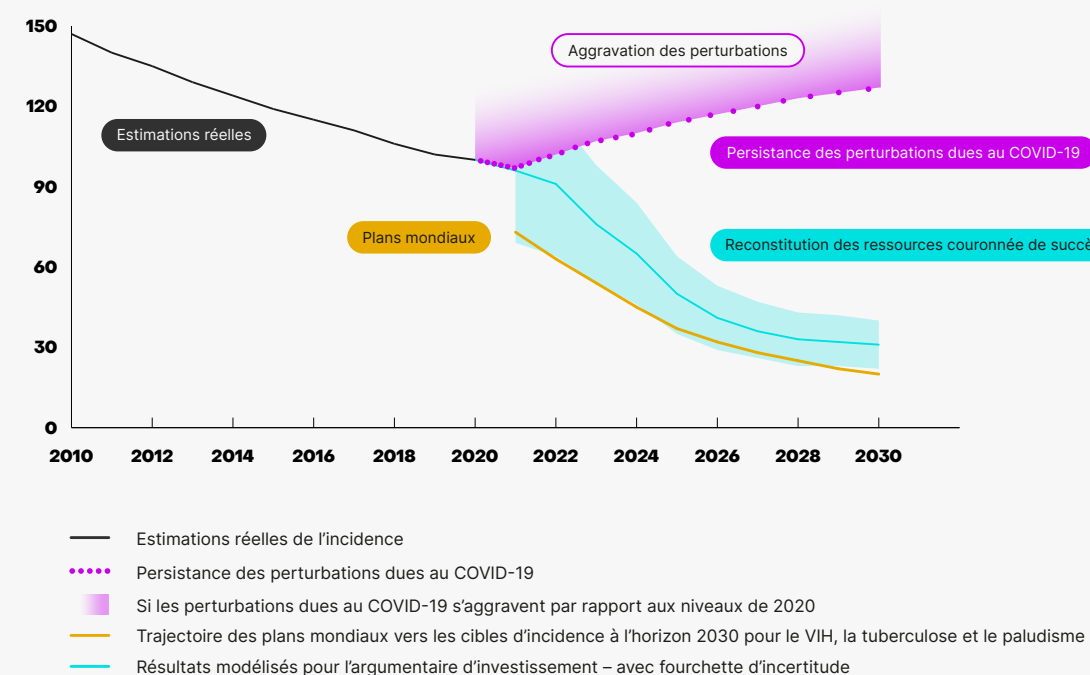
150
120
90
60
30
0
2010 2012 2014 2016 2018 2020 2022 2024 2026 2028 2030

Aggravation des perturbations

Estimations réelles

Persistance des perturbations dues au COVID-19

Plans mondiaux

Reconstitution des ressources couronnée de succè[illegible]

Estimations réelles de l’incidence
Persistance des perturbations dues au COVID-19
Si les perturbations dues au COVID-19 s’aggravent par rapport aux niveaux de 2020
Trajectoire des plans mondiaux vers les cibles d’incidence à l’horizon 2030 pour le VIH, la tuberculose et le paludisme
Résultats modélisés pour l’argumentaire d’investissement – avec fourchette d’incertitude